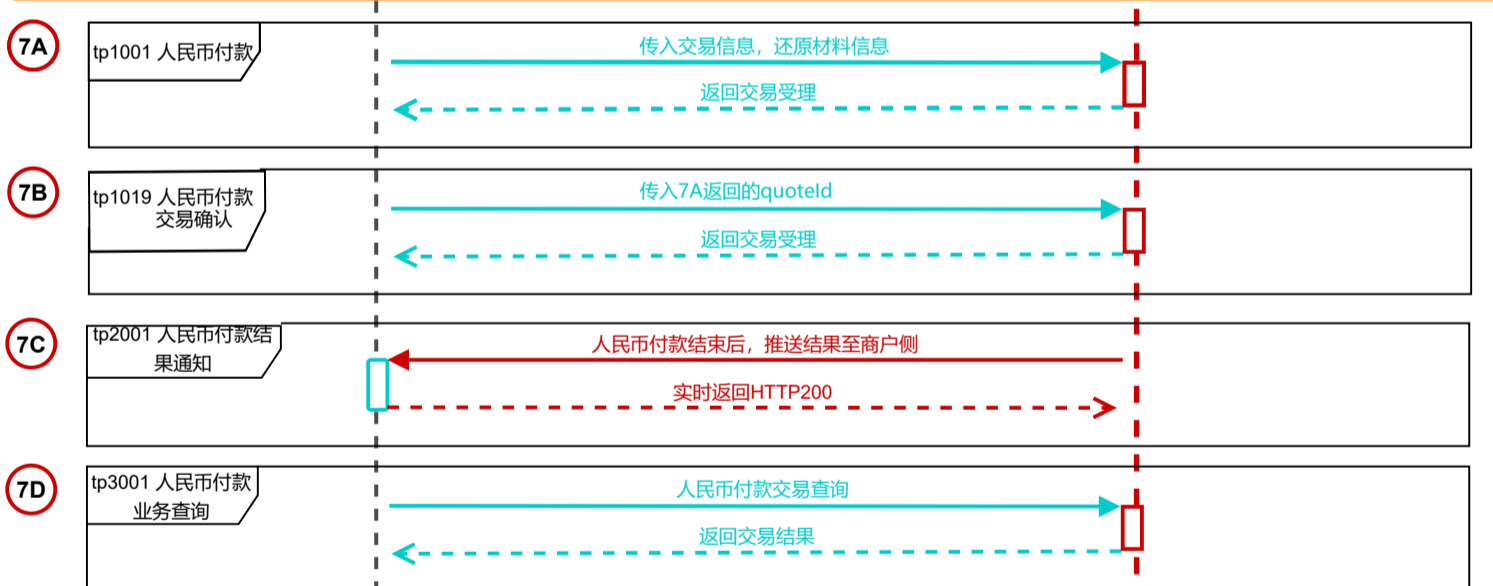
7A

tp1001 人民币付款

传入交易信息，还原材料信息

返回交易受理

7B

tp1019 人民币付款 交易确认

传入7A返回的quoteId

返回交易受理

7C

tp2001 人民币付款结果通知

人民币付款结束后，推送结果至商户侧

实时返回HTTP200

7D

tp3001 人民币付款业务查询

人民币付款交易查询

返回交易结果